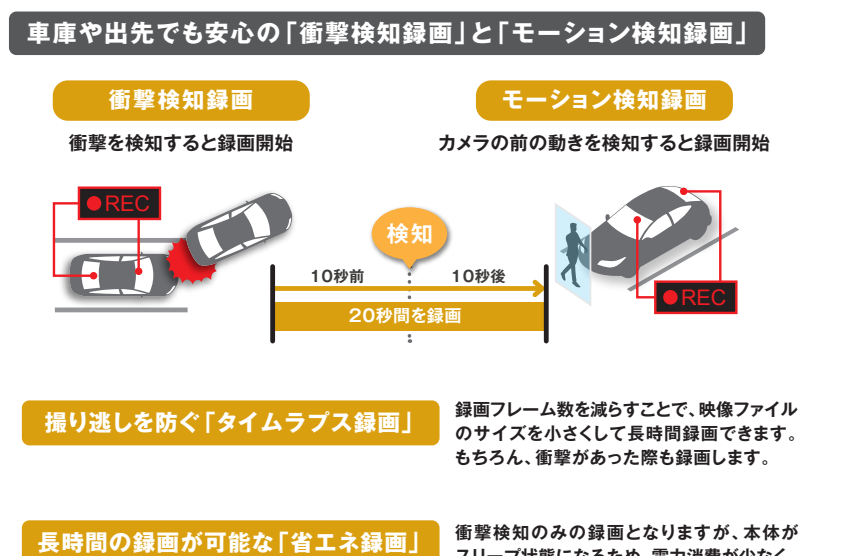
車庫や出先でも安心の「衝撃検知録画」と「モーション検知録画」

衝撃検知録画

衝撃を検知すると録画開始

モーション検知録画

カメラの前の動きを検知すると録画開始

●REC

検知

10秒前

10秒後

20秒間を録画

●REC

撮り逃しを防ぐ「タイムラプス録画」

録画フレーム数を減らすことで、映像ファイルのサイズを小さくして長時間録画できます。もちろん、衝撃があった際も録画します。

長時間の録画が可能な「省エネ録画」

衝撃検知のみの録画となりますが、本体がスリープ状態になるため、電力消費が少なく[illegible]